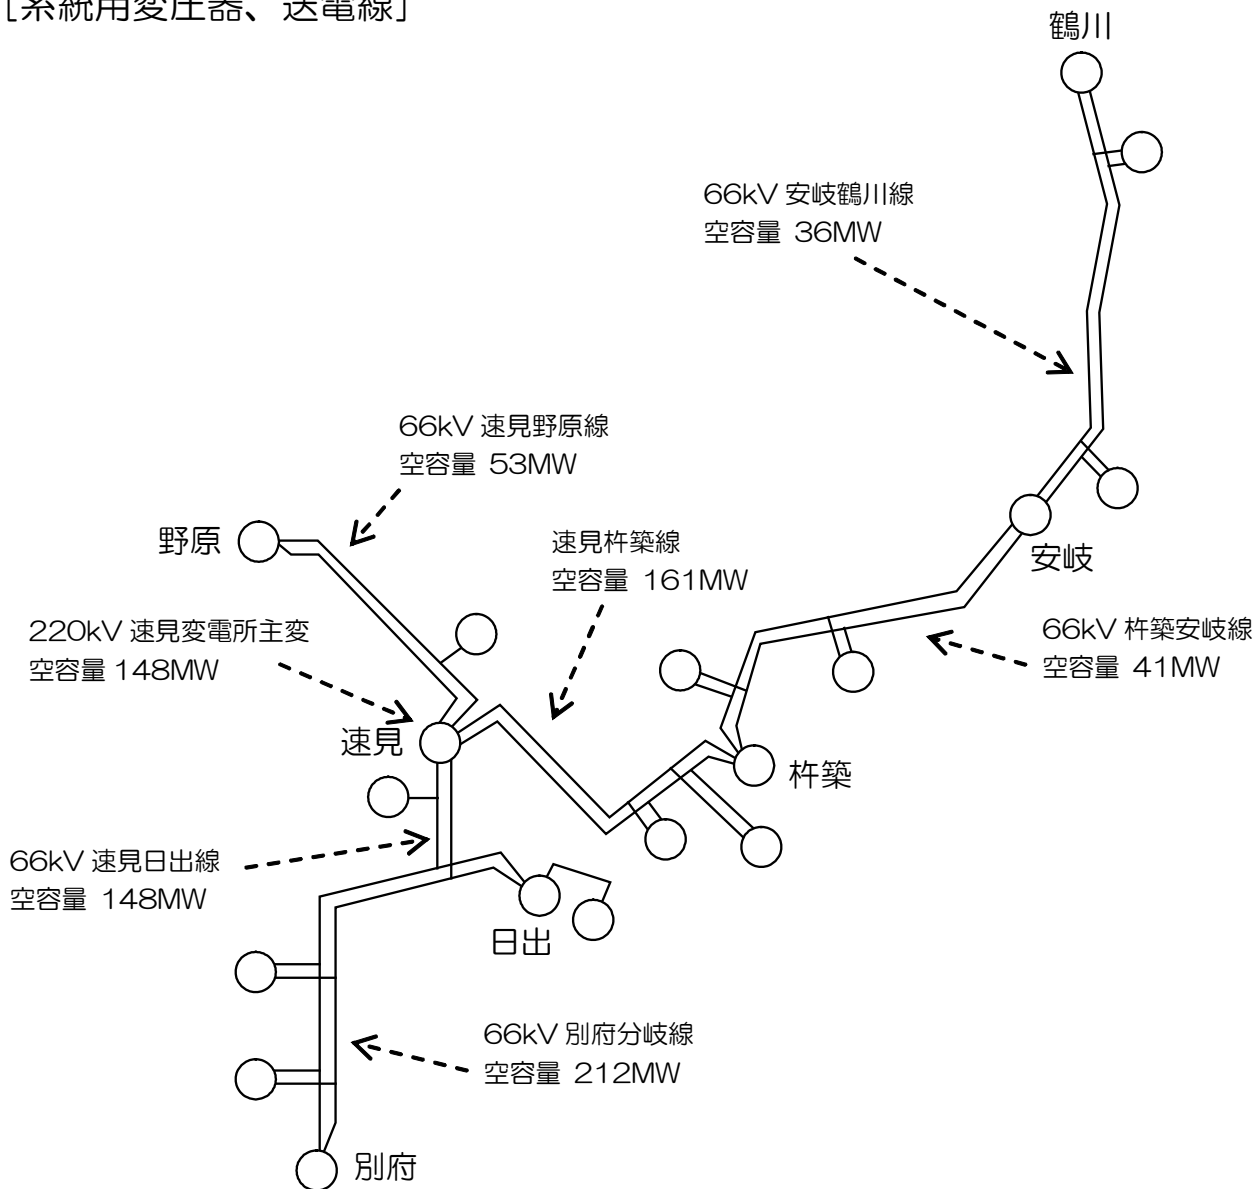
[系統用変圧器、送電線]

鶴川

66kV 安岐鶴川線
空容量 36MW

66kV 速見野原線
空容量 53MW

野原

速見杵築線
空容量 161MW

安岐

220kV 速見変電所主変
空容量 148MW

66kV 杵築安岐線
空容量 41MW

速見

杵築

66kV 速見日出線
空容量 148MW

日出

66kV 別府分岐線
空容量 212MW

別府